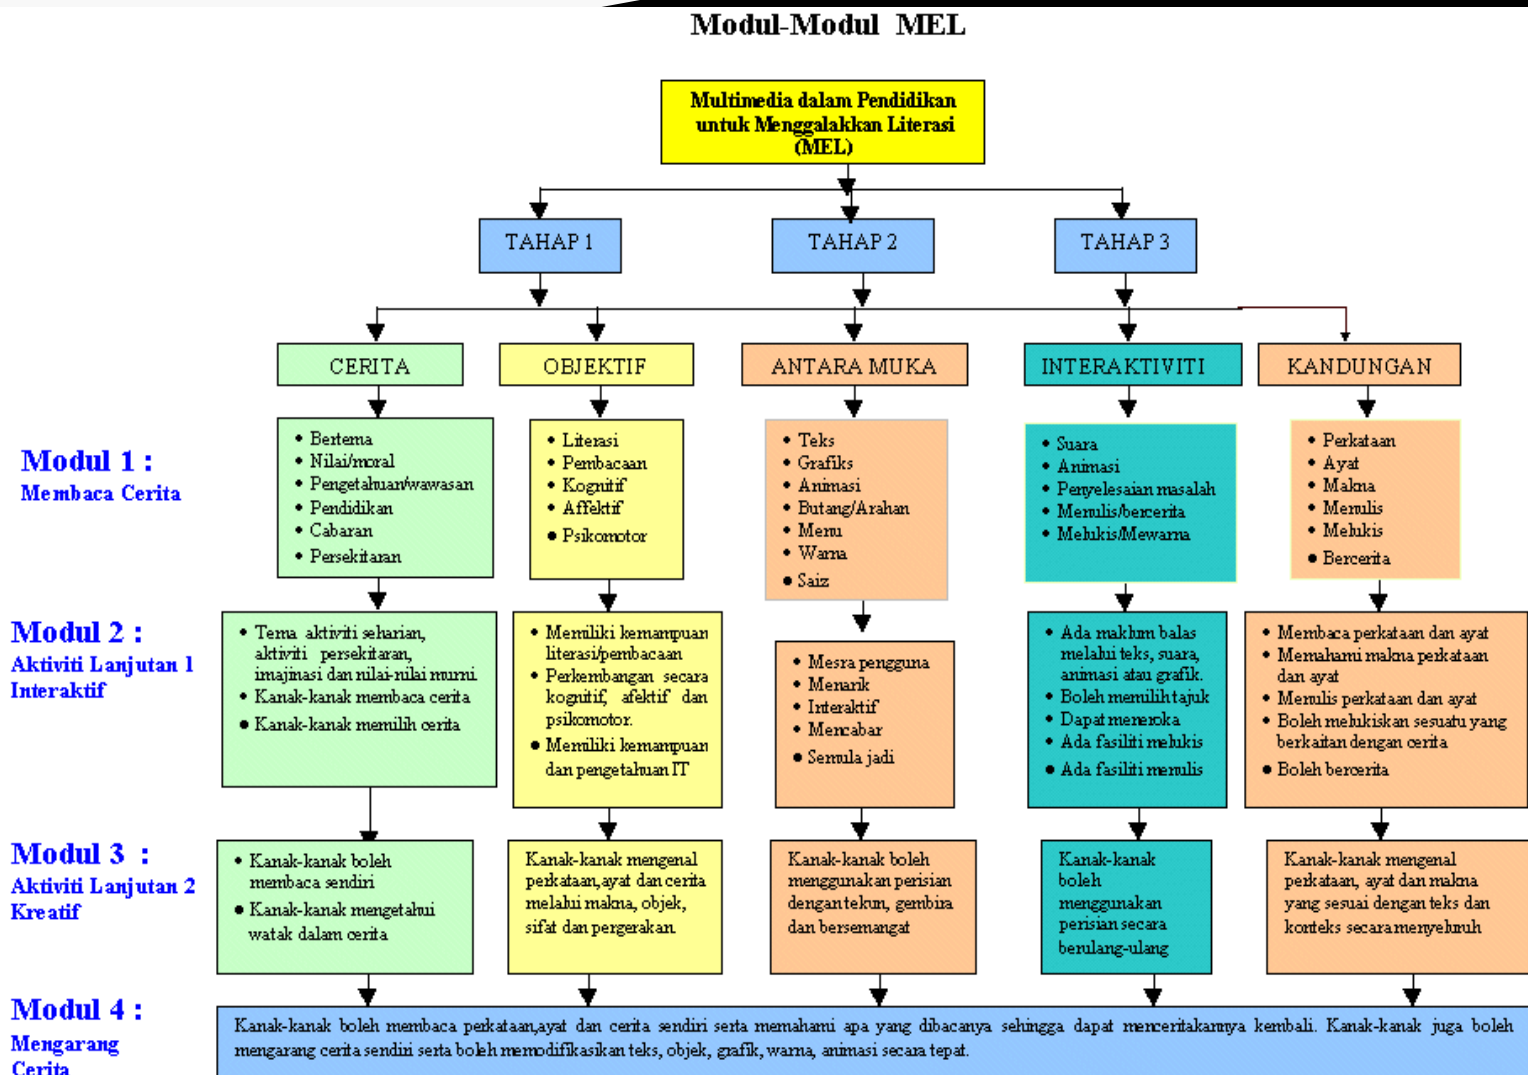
Modul-Modul MEL

Multimedia dalam Pendidikan untuk Menggalakkan Literasi (MEL)

TAHAP 1

TAHAP 2

TAHAP 3

CERITA

OBJEKTIF

ANTARA MUKA

INTERAKTIVITI

KANDUNGAN

Modul 1 :
Membaca Cerita

• Bertema
• Nilai/moral
• Pengetahuan/wawasan
• Pendidikan
• Cabaran
• Persekitaran

• Literasi
• Pembacaan
• Kognitif
• Affektif
• Psikomotor

• Teks
• Grafiks
• Animasi
• Butang/Arahan
• Menu
• Warna
• Saiz

• Suara
• Animasi
• Penyelesaian masalah
• Menulis/bercerita
• Melukis/Mewarna

• Perkataan
• Ayat
• Makna
• Menulis
• Melukis
• Bercerita

Modul 2 :
Aktiviti Lanjutan 1
Interaktif

• Tema aktiviti seharian, aktiviti persekitaran, imajinasi dan nilai-nilai murni.
• Kanak-kanak membaca cerita
• Kanak-kanak memilih cerita

• Memiliki kemampuan literasi/pembacaan
• Perkembangan secara kognitif, afektif dan psikomotor.
• Memiliki kemampuan dan pengetahuan IT

• Mesra pengguna
• Menarik
• Interaktif
• Mencabar
• Semula jadi

• Ada maklum balas melalui teks, suara, animasi atau grafik.
• Boleh memilih tajuk
• Dapat meneroka
• Ada fasiliti melukis
• Ada fasiliti menulis

• Membaca perkataan dan ayat
• Memahami makna perkataan dan ayat
• Menulis perkataan dan ayat
• Boleh melukiskan sesuatu yang berkaitan dengan cerita
• Boleh bercerita

Modul 3 :
Aktiviti Lanjutan 2
Kreatif

• Kanak-kanak boleh membaca sendiri
• Kanak-kanak mengetahui watak dalam cerita

Kanak-kanak mengenal perkataan, ayat dan cerita melalui makna, objek, sifat dan pergerakan.

Kanak-kanak boleh menggunakan perisian dengan tekun, gembira dan bersemangat

Kanak-kanak boleh menggunakan perisian secara berulang-ulang

Kanak-kanak mengenal perkataan, ayat dan makna yang sesuai dengan teks dan konteks secara menyeluruh

Modul 4 :
Mengarang
Cerita

Kanak-kanak boleh membaca perkataan,ayat dan cerita sendiri serta memahami apa yang dibacanya sehingga dapat menceritakannya kembali. Kanak-kanak juga boleh mengarang cerita sendiri serta boleh memodifikasikan teks, objek, grafik, warna, animasi secara tepat.